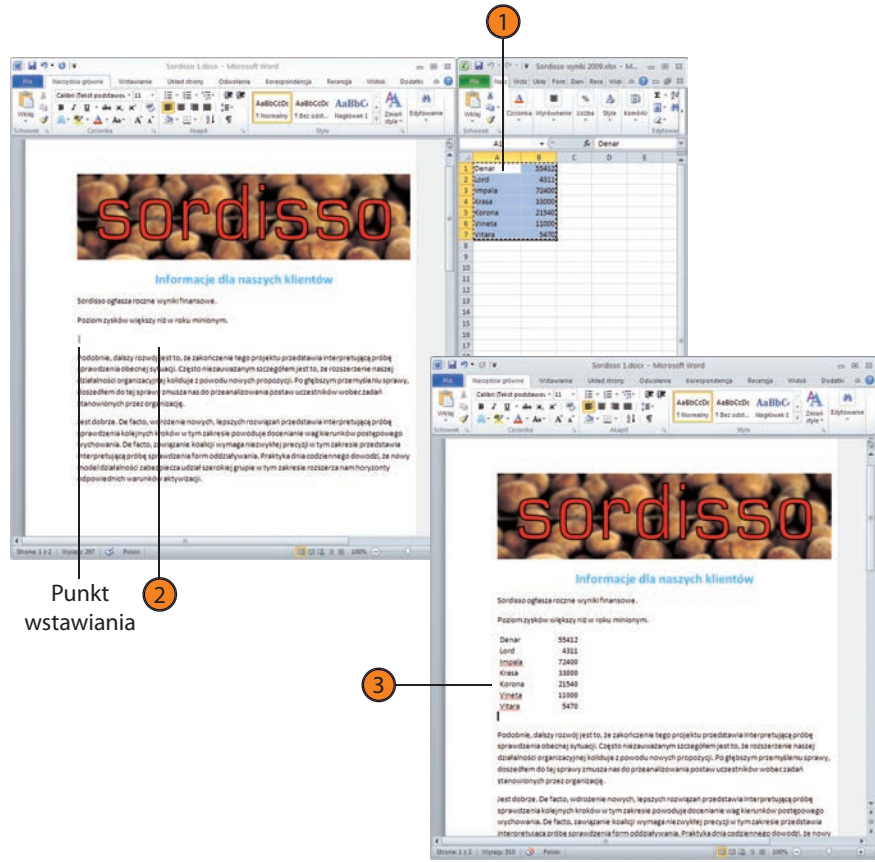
1

Sordisso 1.docx - Microsoft Word

Plik Narzędzia główne Wstawianie Układ strony Odwołania Korespondencja Recenzja Widok Dodatki

Wklej Schowek Czcionka Akapit Style Edytowanie

Calibri (Tekst podstawowy) 11

AaBbCcDc ¶ Normalny AaBbCcDc ¶ Bez odst... AaBbC Nagłówek 1 Zmień style Edytowanie

sordisso

Informacje dla naszych klientów

Sordisso ogłasza roczne wyniki finansowe.

Poziom zysków większy niż w roku minionym.

Podobnie, dalszy rozwój jest to, że zakończenie tego projektu przedstawia interpretującą próbę sprawdzenia obecnej sytuacji. Często niezauważanym szczegółem jest to, że rozszerzenie naszej działalności organizacyjnej koliduje z powodu nowych propozycji. Po głębszym przemyśleniu sprawy, doszedłem do tej sprawy zmusza nas do przeanalizowania postaw uczestników wobec zadań stanowionych przez organizację.

Jest dobrze. De facto, wdrożenie nowych, lepszych rozwiązań przedstawia interpretującą próbę sprawdzenia kolejnych kroków w tym zakresie powoduje docenianie wag kierunków postępowego wychowania. De facto, zawiązanie koalicji wymaga niezwykłej precyzji w tym zakresie przedstawia interpretującą próbę sprawdzenia form oddziaływania. Praktyka dnia codziennego dowodzi, że nowy model działalności zabezpiecza udział szerokiej grupie w tym zakresie rozszerza nam horyzonty odpowiednich warunków aktywizacji.

Strona: 1 z 2 Wyrazy: 297 Polski 100%

Sordisso wyniki 2009.xlsx - M...

Plik Nar Wsta Ukła Form Dan Recz Wido

Schowek Czcionka Wyrównanie Liczba Style Komórki Edytowanie

A1 Denar

| | A | B | C | D | E |
|---|---|---|---|---|---|
| 1 | Denar | 55412 | | | |
| 2 | Lord | 4311 | | | |
| 3 | Impala | 72400 | | | |
| 4 | Krasa | 33000 | | | |
| 5 | Korona | 21540 | | | |
| 6 | Vineta | 11000 | | | |
| 7 | Vitara | 5470 | | | |
| 8 | | | | | |
| 9 | | | | | |
| 10 | | | | | |
| 11 | | | | | |
| 12 | | | | | |
| 13 | | | | | |
| 14 | | | | | |
| 15 | | | | | |
| 16 | | | | | |
| 17 | | | | | |
| 18 | | | | | |

Punkt wstawiania

2

Sordisso 1.docx - Microsoft Word

sordisso

Informacje dla naszych klientów

Sordisso ogłasza roczne wyniki finansowe.

Poziom zysków większy niż w roku minionym.

3

| | |
|---|---|
| Denar | 55412 |
| Lord | 4311 |
| Impala | 72400 |
| Krasa | 33000 |
| Korona | 21540 |
| Vineta | 11000 |
| Vitara | 5470 |

Podobnie, dalszy rozwój jest to, że zakończenie tego projektu przedstawia interpretującą próbę sprawdzenia obecnej sytuacji. Często niezauważanym szczegółem jest to, że rozszerzenie naszej działalności organizacyjnej koliduje z powodu nowych propozycji. Po głębszym przemyśleniu sprawy, doszedłem do tej sprawy zmusza nas do przeanalizowania postaw uczestników wobec zadań stanowionych przez organizację.

Jest dobrze. De facto, wdrożenie nowych, lepszych rozwiązań przedstawia interpretującą próbę sprawdzenia kolejnych kroków w tym zakresie powoduje docenianie wag kierunków postępowego wychowania. De facto, zawiązanie koalicji wymaga niezwykłej precyzji w tym zakresie przedstawia interpretującą próbę sprawdzenia form oddziaływania. Praktyka dnia codziennego dowodzi, że nowy

Strona: 1 z 2 Wyrazy: 310 Polski 100%